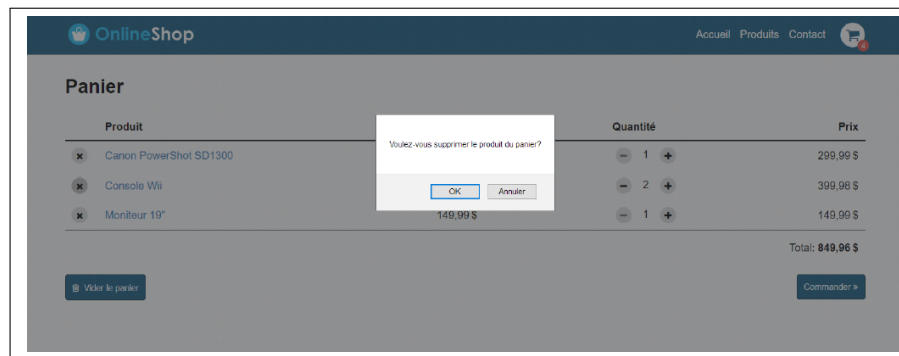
OnlineShop

Accueil Produits Contact

4

Panier

| | Produit | | Quantité | Prix |
|---|---|---|---|---|
| × | Canon PowerShot SD1300 | | − 1 + | 299,99 $ |
| × | Console Wii | | − 2 + | 399,98 $ |
| × | Moniteur 19" | 149,99 $ | − 1 + | 149,99 $ |

Total: 849,96 $

Vider le panier

Commander »

Voulez-vous supprimer le produit du panier?

OK Annuler